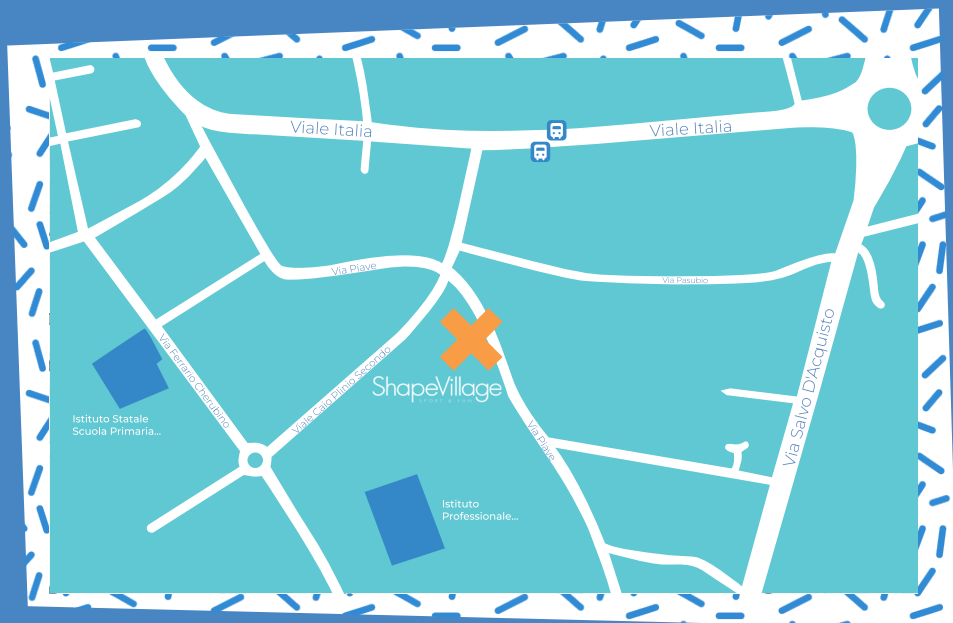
Viale Italia

Viale Italia

Via Piave

Via Pasubio

Via Salvo D'Acquisto

Via Ferrario Cherubino

Viale Caio Plinio Secondo

ShapeVillage

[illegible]

Via Piave

Istituto Statale Scuola Primaria...

Istituto Professionale...